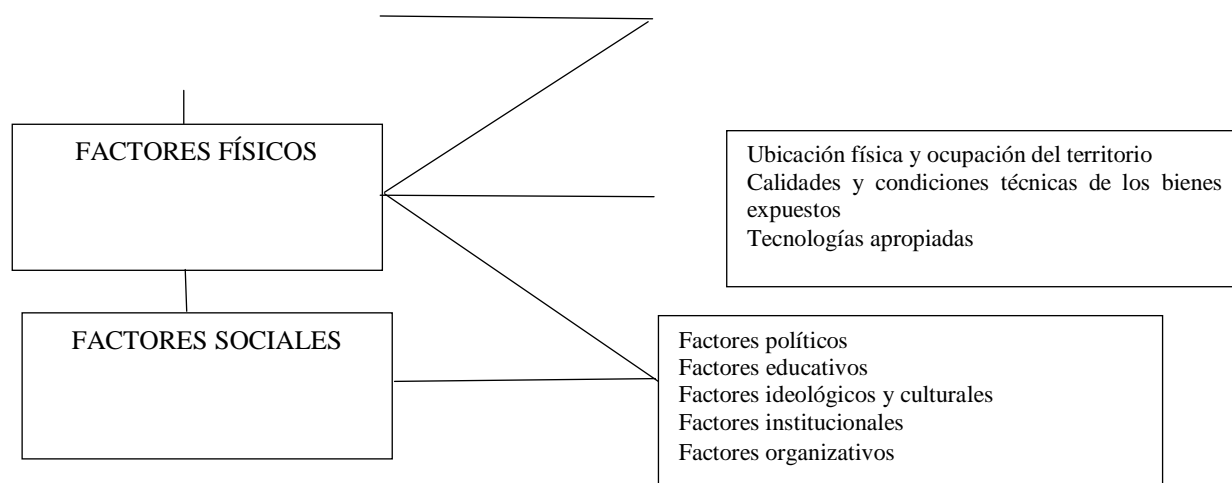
FACTORES FÍSICOS

FACTORES SOCIALES

Ubicación física y ocupación del territorio
Calidades y condiciones técnicas de los bienes expuestos
Tecnologías apropiadas

Factores políticos
Factores educativos
Factores ideológicos y culturales
Factores institucionales
Factores organizativos